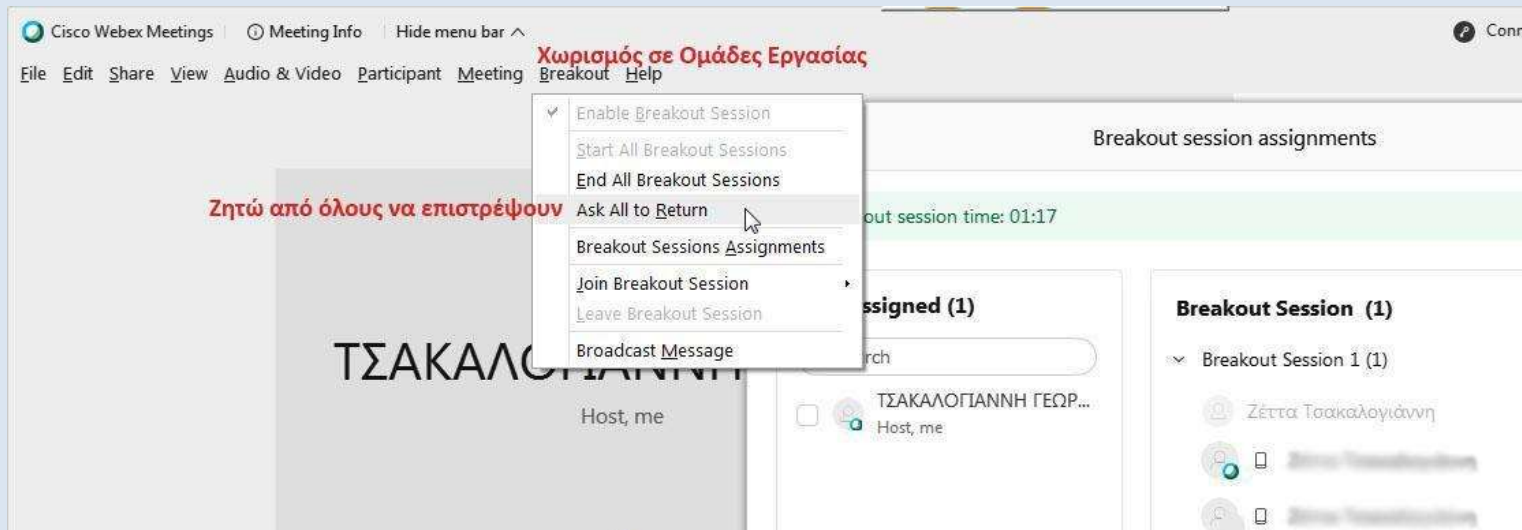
Cisco Webex Meetings | ⓘ Meeting Info | Hide menu bar ^

Conn

File Edit Share View Audio & Video Participant Meeting Breakout Help

Χωρισμός σε Ομάδες Εργασίας

Enable Breakout Session
Start All Breakout Sessions
End All Breakout Sessions
Ask All to Return
Breakout Sessions Assignments
Join Breakout Session
Leave Breakout Session
Broadcast Message

Ζητώ από όλους να επιστρέψουν

Breakout session assignments

out session time: 01:17

ssigned (1)

rch

ΤΣΑΚΑΛΟΓΙΑΝΝΗ ΓΕΩΡ...
Host, me

Breakout Session (1)

Breakout Session 1 (1)

Ζέττα Τσακαλογιάννη

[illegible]

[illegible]

ΤΣΑΚΑΛΟΓΙΑΝΝΗ

Host, me